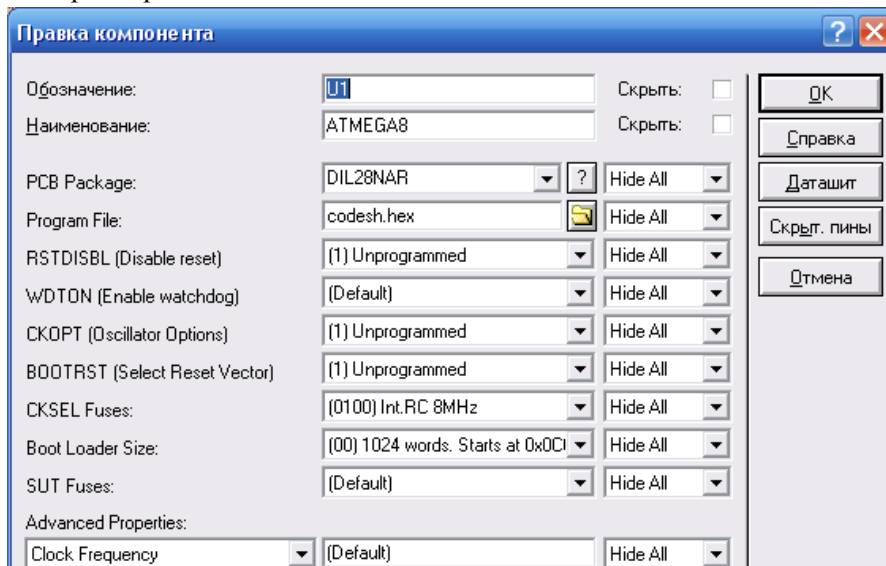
Правка компонента

Обозначение: U1 Скрыть:
Наименование: ATMEGA8 Скрыть:

PCB Package: DIL28NAR ? Hide All
Program File: codesh.hex Hide All
RSTDISBL (Disable reset) (1) Unprogrammed Hide All
WDTON (Enable watchdog) (Default) Hide All
CKOPT (Oscillator Options) (1) Unprogrammed Hide All
BOOTRST (Select Reset Vector) (1) Unprogrammed Hide All
CKSEL Fuses: (0100) Int.RC 8MHz Hide All
Boot Loader Size: (00) 1024 words. Starts at 0x0C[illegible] Hide All
SUT Fuses: (Default) Hide All
Advanced Properties:
Clock Frequency (Default) Hide All

OK
Справка
Даташит
Скрыт. пины
Отмена